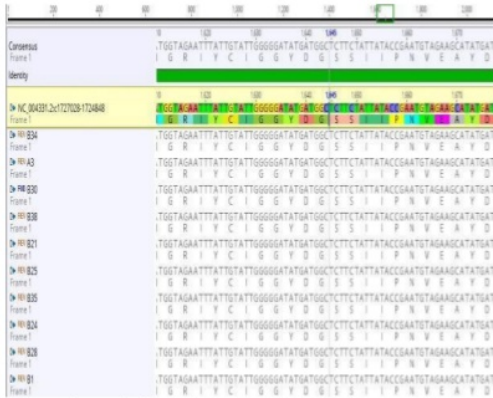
20 40 60 80 100 120 140 160 180 200

Consensus
Frame 1
.TGGTAGAATTTATTGTATTGGGGGATATGATGGCTCTTCTATTATACCGAATGTAGAAGCATATGA
I G R I Y C I G G Y D G S S I P N V E A Y D

Identity

NC_004391.2c1727028-1724848
Frame 1
TGGTAGAATTTATTGTATTGGGGGATATGATGGCTCTTCTATTATACCGAATGTAGAAGCATATGA
I G R I Y C I G G Y D G S S I P N V E A Y D

B34
Frame 1
.TGGTAGAATTTATTGTATTGGGGGATATGATGGCTCTTCTATTATACCGAATGTAGAAGCATATGA
I G R I Y C I G G Y D G S S I P N V E A Y D

A3
Frame 1
.TGGTAGAATTTATTGTATTGGGGGATATGATGGCTCTTCTATTATACCGAATGTAGAAGCATATGA
I G R I Y C I G G Y D G S S I P N V E A Y D

B30
Frame 1
.TGGTAGAATTTATTGTATTGGGGGATATGATGGCTCTTCTATTATACCGAATGTAGAAGCATATGA
I G R I Y C I G G Y D G S S I P N V E A Y D

B38
Frame 1
.TGGTAGAATTTATTGTATTGGGGGATATGATGGCTCTTCTATTATACCGAATGTAGAAGCATATGA
I G R I Y C I G G Y D G S S I P N V E A Y D

B21
Frame 1
.TGGTAGAATTTATTGTATTGGGGGATATGATGGCTCTTCTATTATACCGAATGTAGAAGCATATGA
I G R I Y C I G G Y D G S S I P N V E A Y D

B25
Frame 1
.TGGTAGAATTTATTGTATTGGGGGATATGATGGCTCTTCTATTATACCGAATGTAGAAGCATATGA
I G R I Y C I G G Y D G S S I P N V E A Y D

B35
Frame 1
.TGGTAGAATTTATTGTATTGGGGGATATGATGGCTCTTCTATTATACCGAATGTAGAAGCATATGA
I G R I Y C I G G Y D G S S I P N V E A Y D

B24
Frame 1
.TGGTAGAATTTATTGTATTGGGGGATATGATGGCTCTTCTATTATACCGAATGTAGAAGCATATGA
I G R I Y C I G G Y D G S S I P N V E A Y D

B28
Frame 1
.TGGTAGAATTTATTGTATTGGGGGATATGATGGCTCTTCTATTATACCGAATGTAGAAGCATATGA
I G R I Y C I G G Y D G S S I P N V E A Y D

B1
Frame 1
.TGGTAGAATTTATTGTATTGGGGGATATGATGGCTCTTCTATTATACCGAATGTAGAAGCATATGA
I G R I Y C I G G Y D G S S I P N V E A Y D